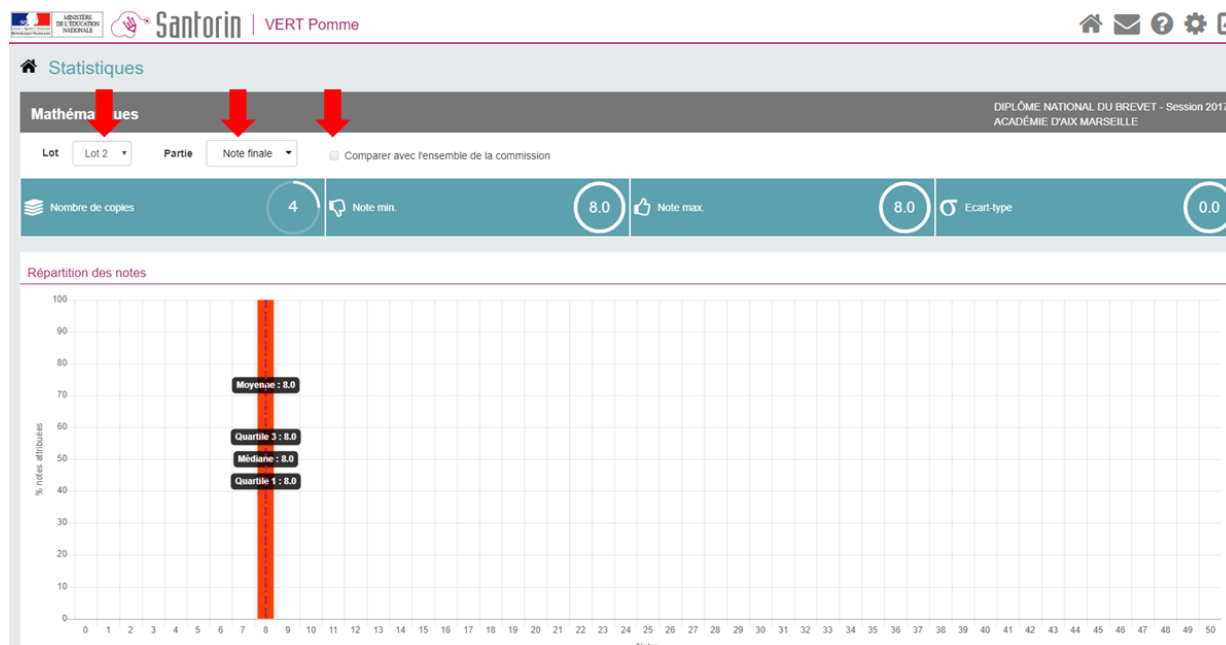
MINISTÈRE DE L'ÉDUCATION NATIONALE

Santorin | VERT Pomme

Statistiques

Mathéma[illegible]ues

DIPLÔME NATIONAL DU BREVET - Session 2017
ACADÉMIE D'AIX MARSEILLE

Lot Lot 2 Partie Note finale Comparer avec l'ensemble de la commission

Nombre de copies 4
Note min. 8.0
Note max. 8.0
Ecart-type 0.0

Répartition des notes

100
90
80
70
60
50
40
30
20
10
0

% notes attribuées

Moyenne : 8.0
Quartile 3 : 8.0
Médiane : 8.0
Quartile 1 : 8.0

0 1 2 3 4 5 6 7 8 9 10 11 12 13 14 15 16 17 18 19 20 21 22 23 24 25 26 27 28 29 30 31 32 33 34 35 36 37 38 39 40 41 42 43 44 45 46 47 48 49 50